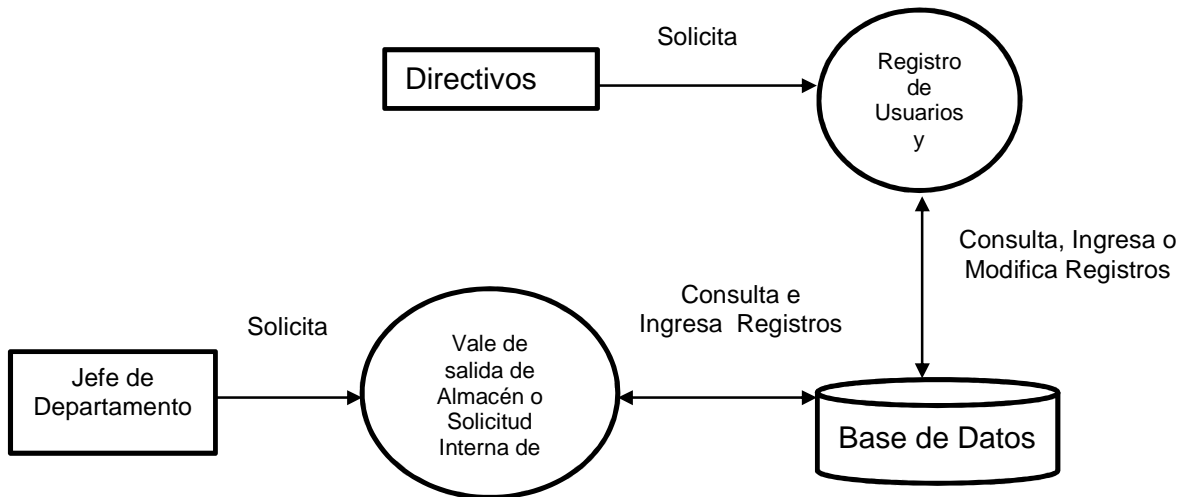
Solicita

Directivos

Registro de Usuarios y

Consulta, Ingresa o Modifica Registros

Consulta e Ingresa Registros

Solicita

Jefe de Departamento

Vale de salida de Almacén o Solicitud Interna de

Base de Datos